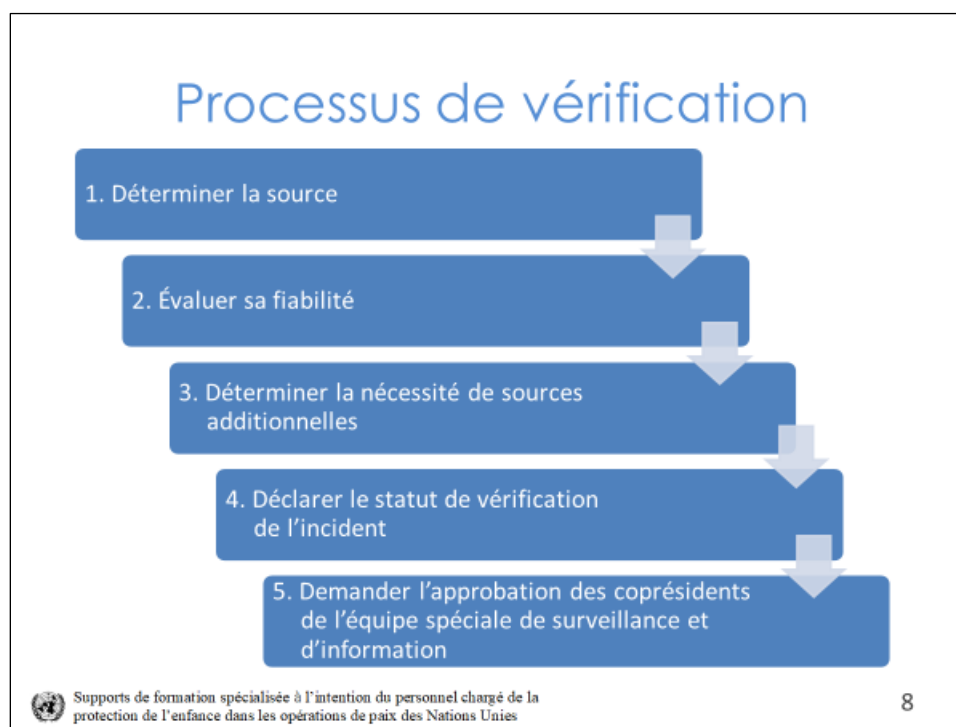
Processus de vérification

1. Déterminer la source

2. Évaluer sa fiabilité

3. Déterminer la nécessité de sources additionnelles

4. Déclarer le statut de vérification de l'incident

5. Demander l'approbation des coprésidents de l'équipe spéciale de surveillance et d'information

Supports de formation spécialisée à l'intention du personnel chargé de la protection de l'enfance dans les opérations de paix des Nations Unies

8